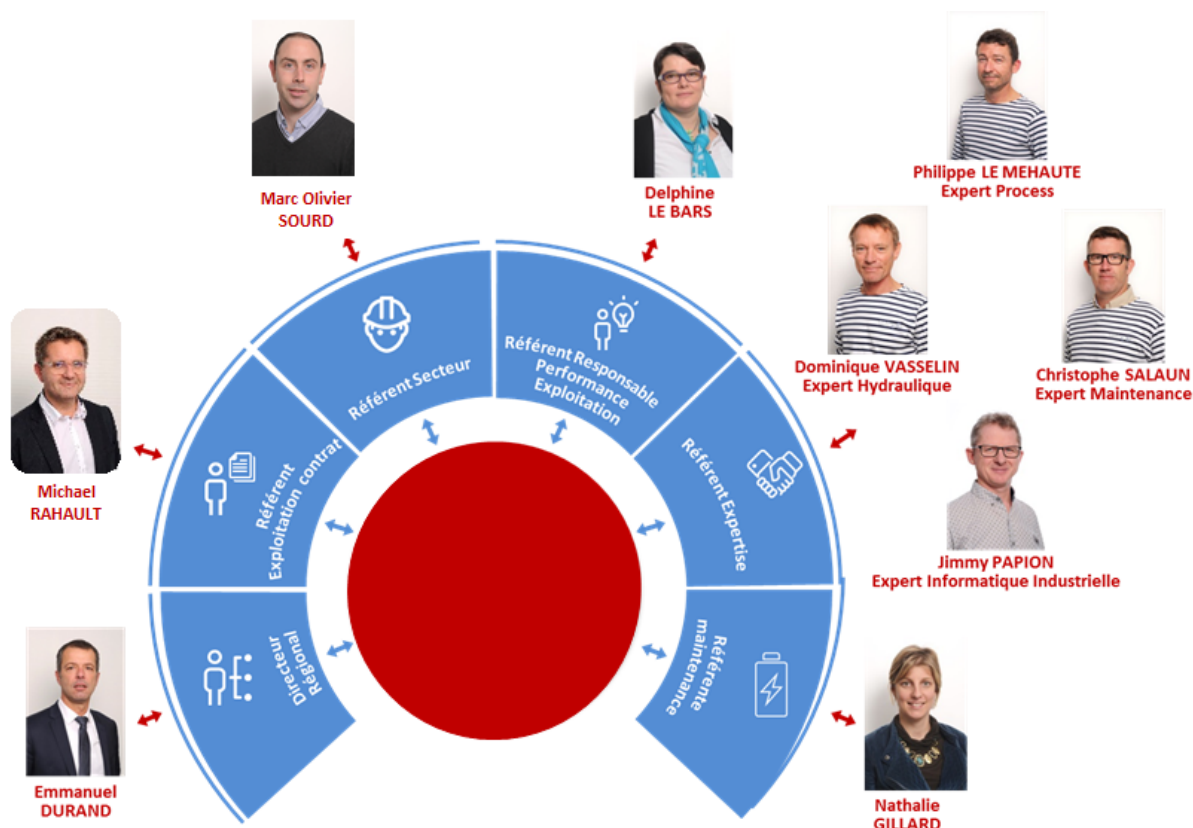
Marc Olivier SOURD

Delphine LE BARS

Philippe LE MEHAUTE
Expert Process

Dominique VASSELIN
Expert Hydraulique

Christophe SALAUN
Expert Maintenance

Jimmy PAPION
Expert Informatique Industrielle

Michael RAHAULT

Emmanuel DURAND

Nathalie GILLARD

Référent Secteur

Référent Responsable Performance Exploitation

Référent Exploitation contrat

Référent Expertise

Directeur Régional

Référente maintenance